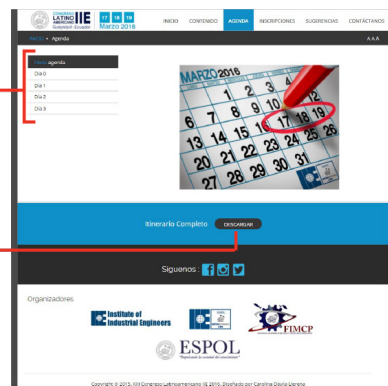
CONGRESO LATINO AMERICANO IIE Guayaquil - Ecuador 17 18 19 Marzo 2016

INICIO CONTENIDO AGENDA INSCRIPCIONES SUGERENCIAS CONTÁCTANOS

Inicio » Agenda

A A A

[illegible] agenda

Día 0

Día 1

Día 2

Día 3

MARZO 2016

Itinerario Completo DESCARGAR

Siguenos :

Organizadores

Institute of Industrial Engineers

FIMCP

ESPOL

Copyright © 2015. XIII Congreso Latinoamericano IIE 2016. Diseñado por Carolina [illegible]